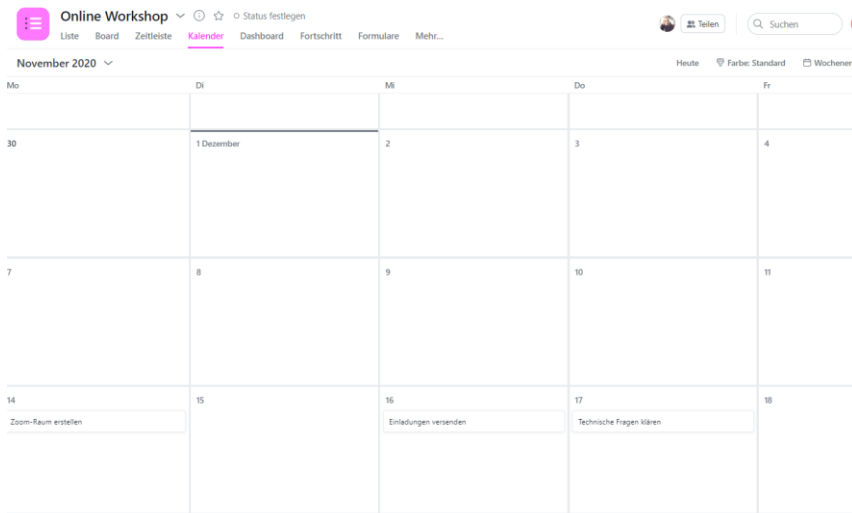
Online Workshop Status festlegen

Liste Board Zeitleiste Kalender Dashboard Fortschritt Formulare Mehr...

Teilen Suchen

November 2020

Heute Farbe: Standard Wochener

| Mo | Di | Mi | Do | Fr |
|---|---|---|---|---|
| | | | | |
| 30 | 1 Dezember | 2 | 3 | 4 |
| 7 | 8 | 9 | 10 | 11 |
| 14 Zoom-Raum erstellen | 15 | 16 Einladungen versenden | 17 Technische Fragen klären | 18 |